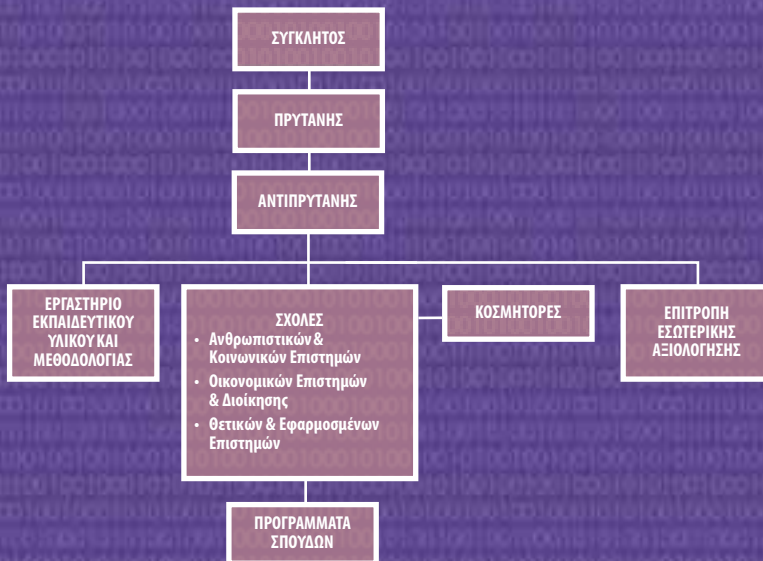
ΣΥΓΚΛΗΤΟΣ

ΠΡΥΤΑΝΗΣ

ΑΝΤΙΠΡΥΤΑΝΗΣ

ΕΡΓΑΣΤΗΡΙΟ ΕΚΠΑΙΔΕΥΤΙΚΟΥ ΥΛΙΚΟΥ ΚΑΙ ΜΕΘΟΔΟΛΟΓΙΑΣ

ΣΧΟΛΕΣ
• Ανθρωπιστικών & Κοινωνικών Επιστημών
• Οικονομικών Επιστημών & Διοίκησης
• Θετικών & Εφαρμοσμένων Επιστημών

ΚΟΣΜΗΤΟΡΕΣ

ΕΠΙΤΡΟΠΗ ΕΣΩΤΕΡΙΚΗΣ ΑΞΙΟΛΟΓΗΣΗΣ

ΠΡΟΓΡΑΜΜΑΤΑ ΣΠΟΥΔΩΝ